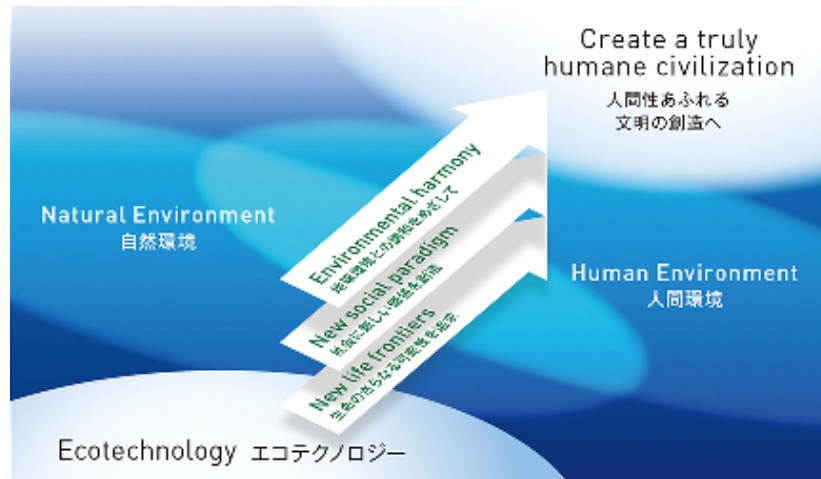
Create a truly humane civilization
人間性あふれる
文明の創造へ

Natural Environment
自然環境

Environmental harmony
地球環境との調和をめざして

New social paradigm
社会に新しい価値を創造

New life frontiers
生命の新たなる可能性を追求

Human Environment
人間環境

Ecotechnology エコテクノロジー